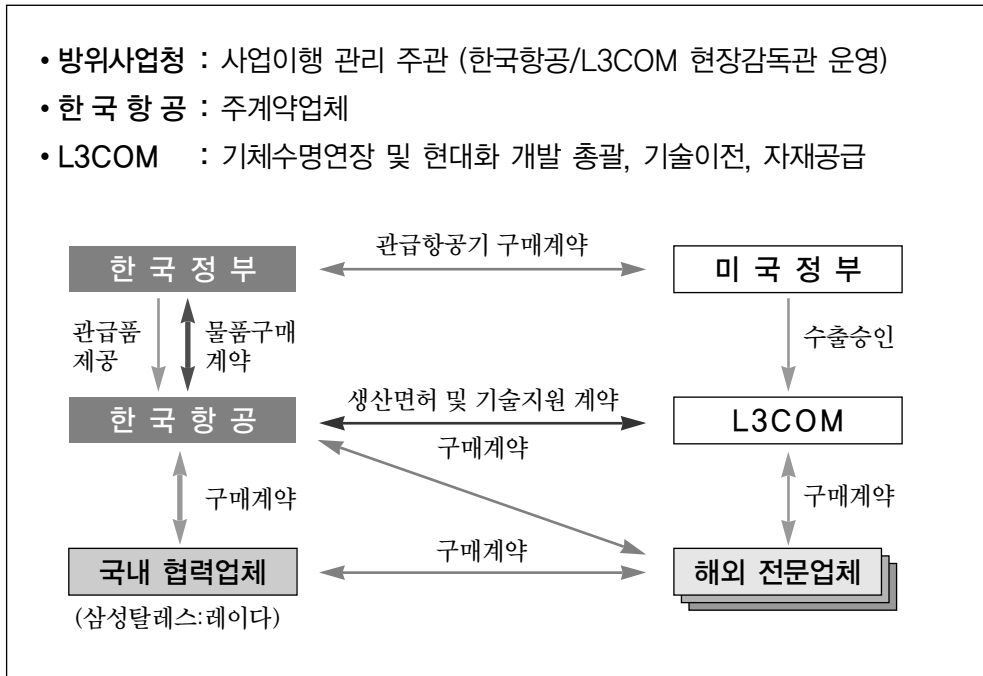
• 방위사업청 : 사업이행 관리 주관 (한국항공/L3COM 현장감독관 운영)
• 한 국 항 공 : 주계약업체
• L3COM : 기체수명연장 및 현대화 개발 총괄, 기술이전, 자재공급

한 국 정 부

관급항공기 구매계약

미 국 정 부

관급품 제공

물품구매 계약

수출승인

한 국 항 공

생산면허 및 기술지원 계약

L3COM

구매계약

구매계약

구매계약

국내 협력업체

구매계약

해외 전문업체

(삼성탈레스:레이다)